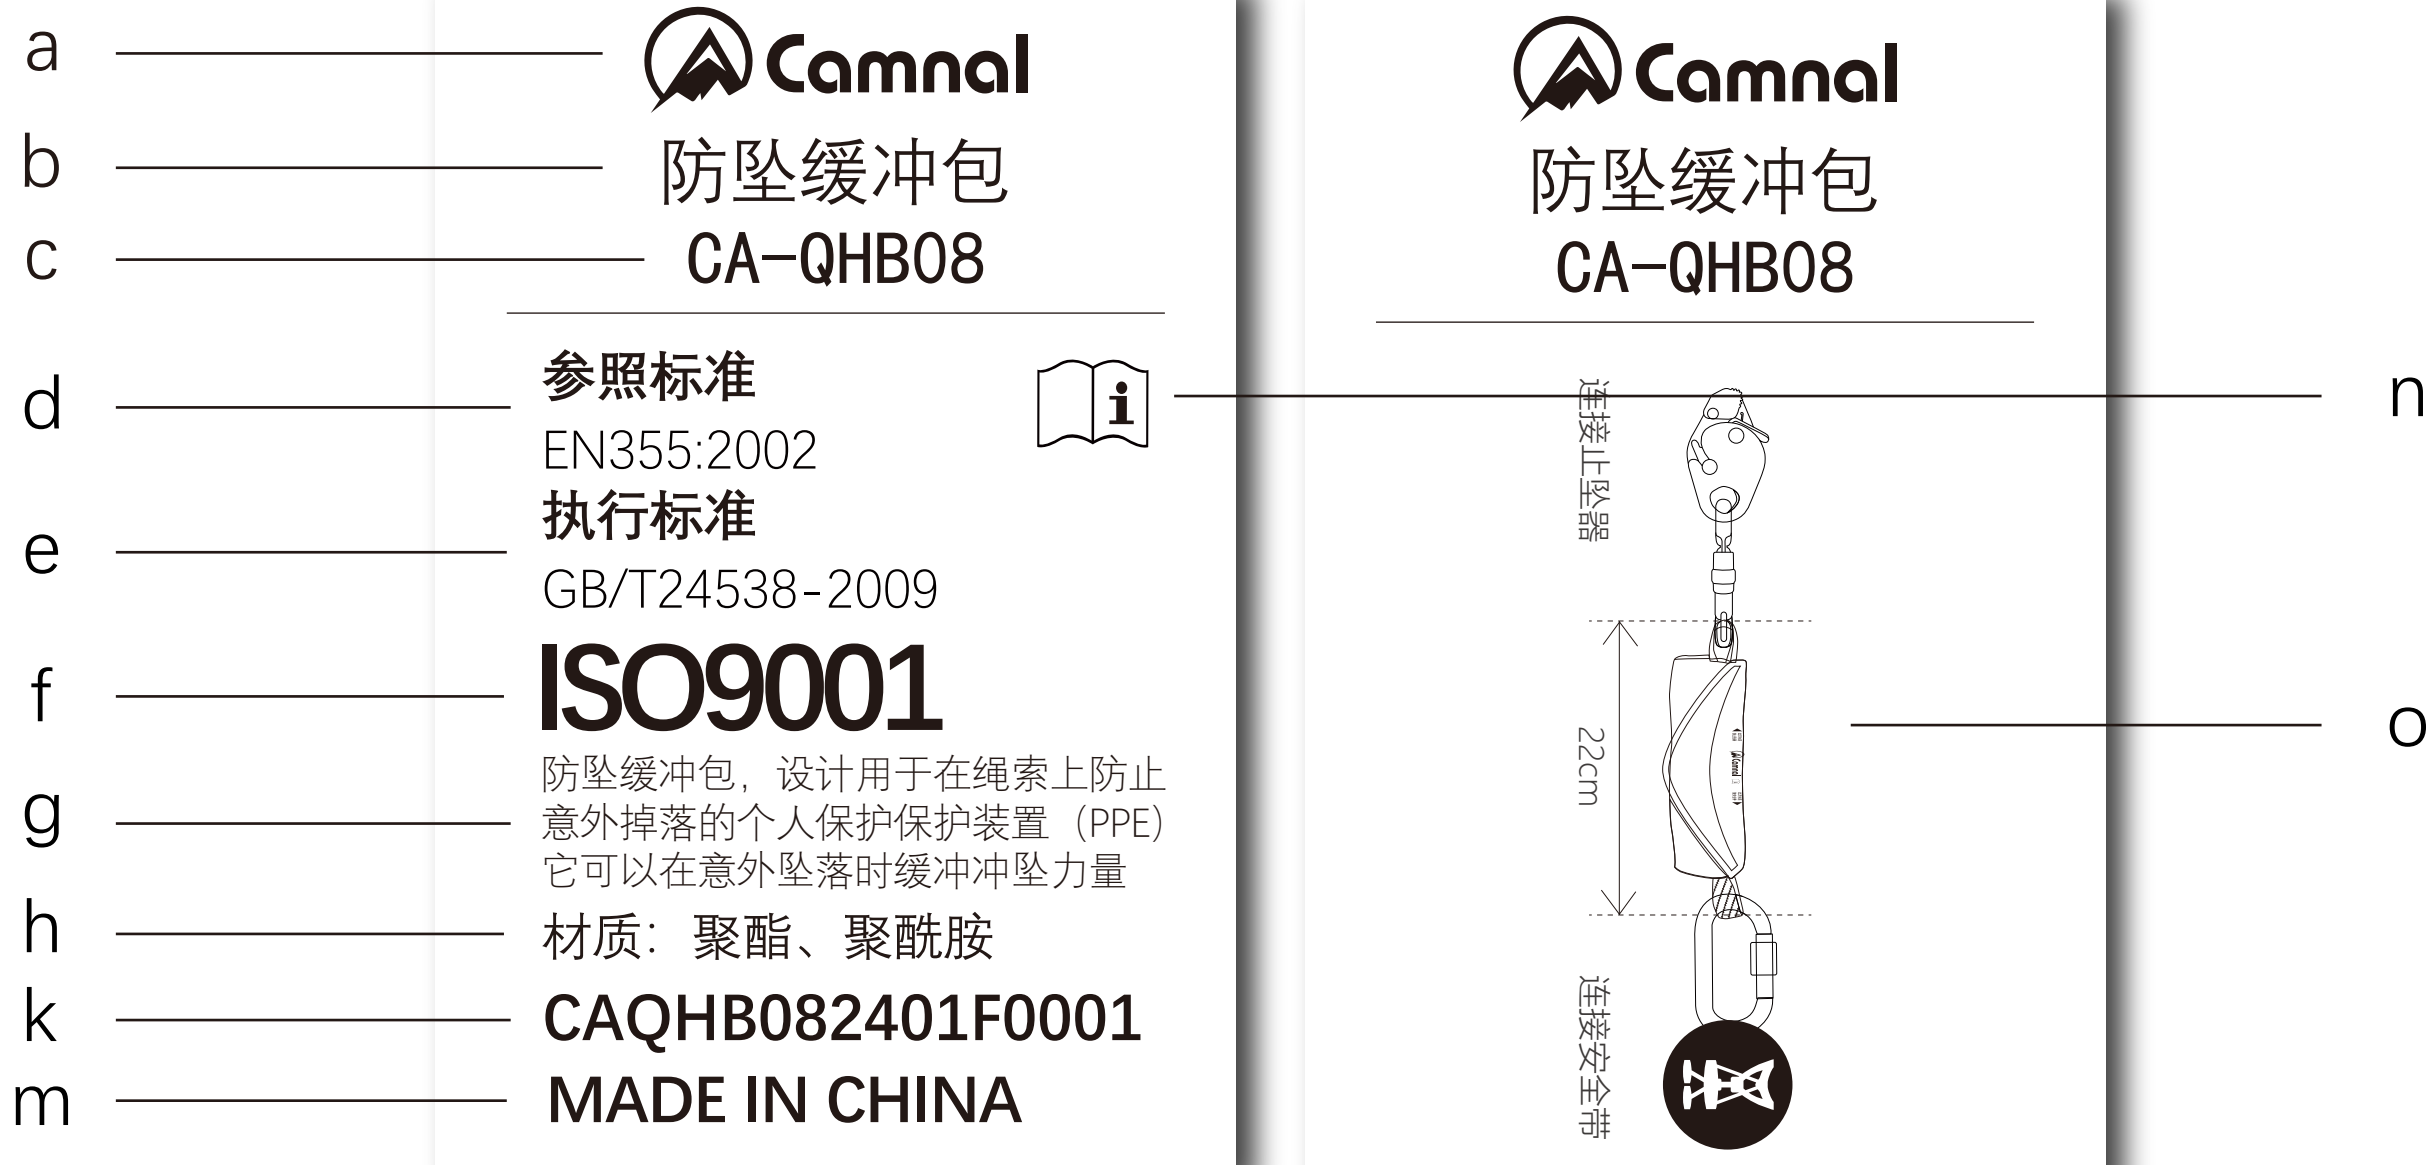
a
b
c
d
e
f
g
h
k
m

Camnal
防坠缓冲包
CA-QHB08

参照标准
EN355:2002
执行标准
GB/T24538-2009
ISO9001
防坠缓冲包，设计用于在绳索上防止意外掉落的个人保护保护装置（PPE）它可以在意外坠落时缓冲冲坠力量
材质：聚酯、聚酰胺
CAQHB082401F0001
MADE IN CHINA

i

Camnal
防坠缓冲包
CA-QHB08

连接止坠器
22cm
Camnal
连接安全带

n
o